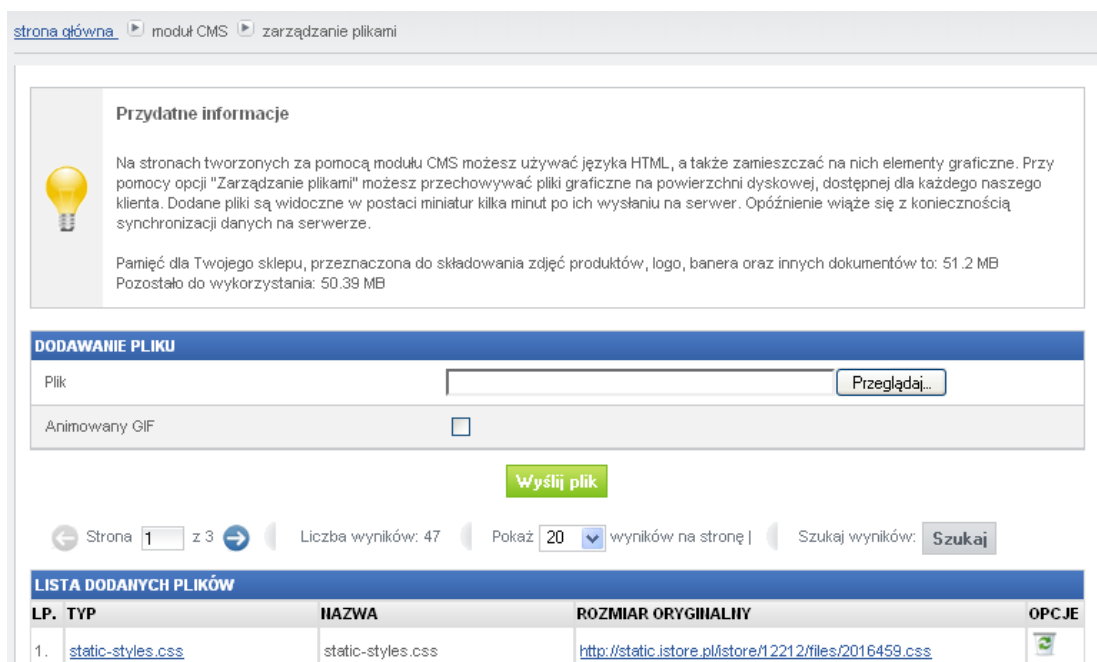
strona główna moduł CMS zarządzanie plikami

Przydatne informacje

Na stronach tworzonych za pomocą modułu CMS możesz używać języka HTML, a także zamieszczać na nich elementy graficzne. Przy pomocy opcji "Zarządzanie plikami" możesz przechowywać pliki graficzne na powierzchni dyskowej, dostępnej dla każdego naszego klienta. Dodane pliki są widoczne w postaci miniatur kilka minut po ich wysłaniu na serwer. Opóźnienie wiąże się z koniecznością synchronizacji danych na serwerze.

Pamięć dla Twojego sklepu, przeznaczona do składowania zdjęć produktów, logo, banera oraz innych dokumentów to: 51.2 MB
Pozostało do wykorzystania: 50.39 MB

DODAWANIE PLIKU

Plik Przeglądaj...

Animowany GIF

Wyślij plik

Strona 1 z 3 Liczba wyników: 47 Pokaż 20 wyników na stronę | Szukaj wyników: Szukaj

LISTA DODANYCH PLIKÓW

| LP. | TYP | NAZWA | ROZMIAR ORYGINALNY | OPCJE |
|---|---|---|---|---|
| 1. | static-styles.css | static-styles.css | http://static.istore.pl/istore/12212/files/2016459.css | |